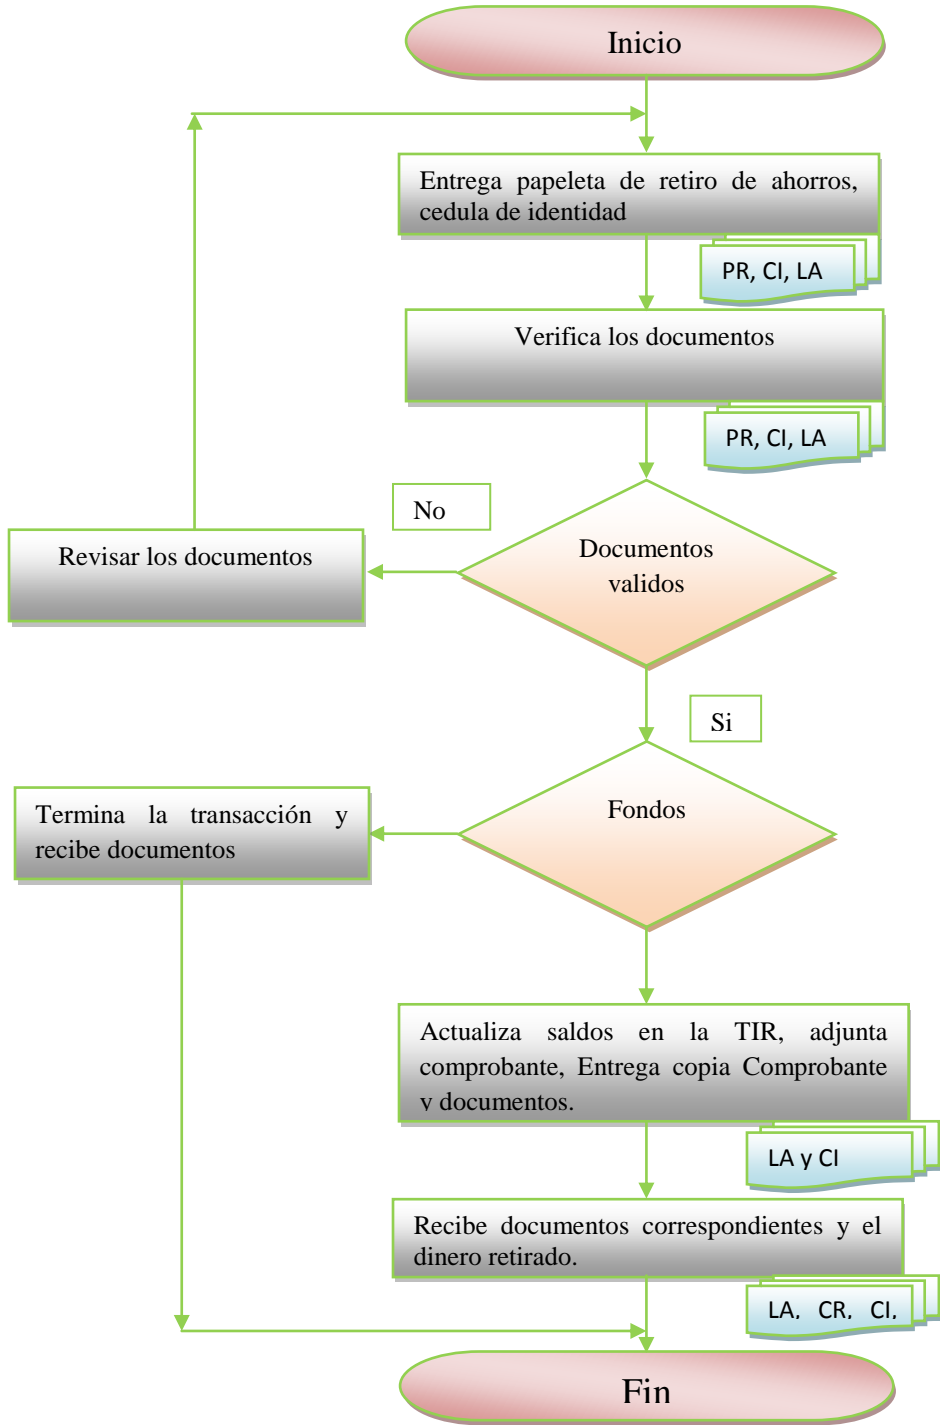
Inicio

Entrega papeleta de retiro de ahorros, cedula de identidad

PR, CI, LA

Verifica los documentos

PR, CI, LA

No

Revisar los documentos

Documentos validos

Si

Termina la transacción y recibe documentos

Fondos

Actualiza saldos en la TIR, adjunta comprobante, Entrega copia Comprobante y documentos.

LA y CI

Recibe documentos correspondientes y el dinero retirado.

LA, CR, CI,

Fin